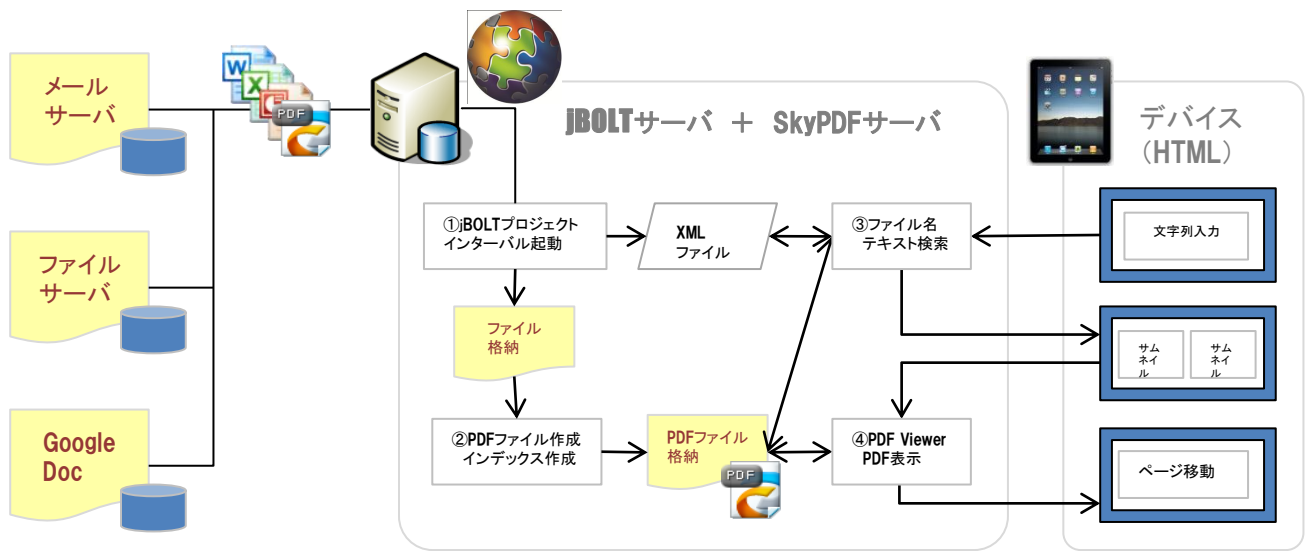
メール
サーバ

ファイル
サーバ

Google
Doc

PDF

jBOLTサーバ ＋ SkyPDFサーバ

デバイス
（HTML）

①jBOLTプロジェクト
インターバル起動

XML
ファイル

③ファイル名
テキスト検索

文字列入力

ファイル
格納

サム
ネイ
ル

サム
ネイ
ル

②PDFファイル作成
インデックス作成

PDFファイル
格納

PDF

④PDF Viewer
PDF表示

ページ移動